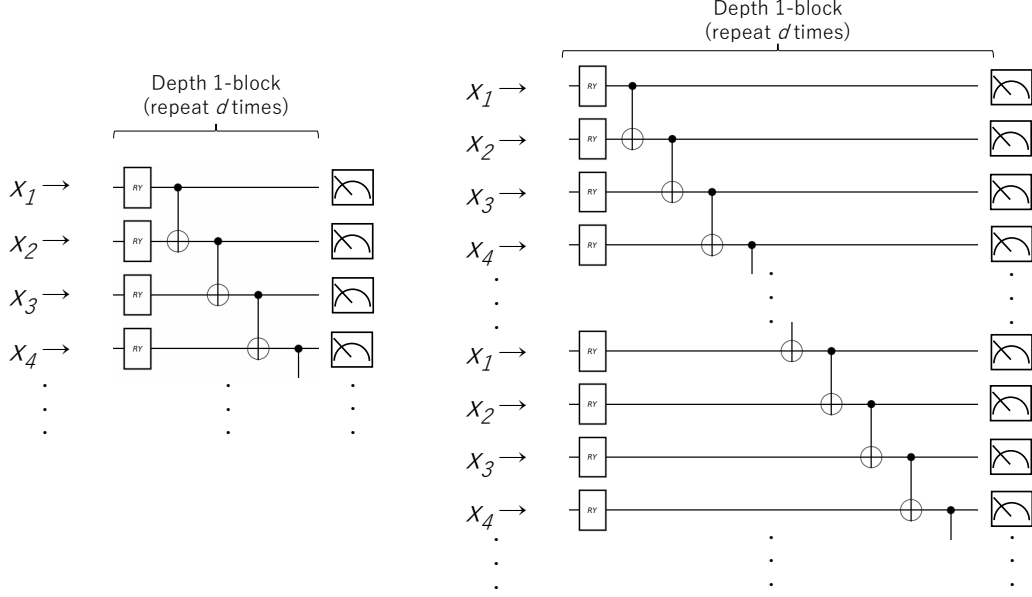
Depth 1-block
(repeat $d$ times)

$x_1 \rightarrow$ RY
$x_2 \rightarrow$ RY
$x_3 \rightarrow$ RY
$x_4 \rightarrow$ RY

Depth 1-block
(repeat $d$ times)

$x_1 \rightarrow$ RY
$x_2 \rightarrow$ RY
$x_3 \rightarrow$ RY
$x_4 \rightarrow$ RY
$x_1 \rightarrow$ RY
$x_2 \rightarrow$ RY
$x_3 \rightarrow$ RY
$x_4 \rightarrow$ RY